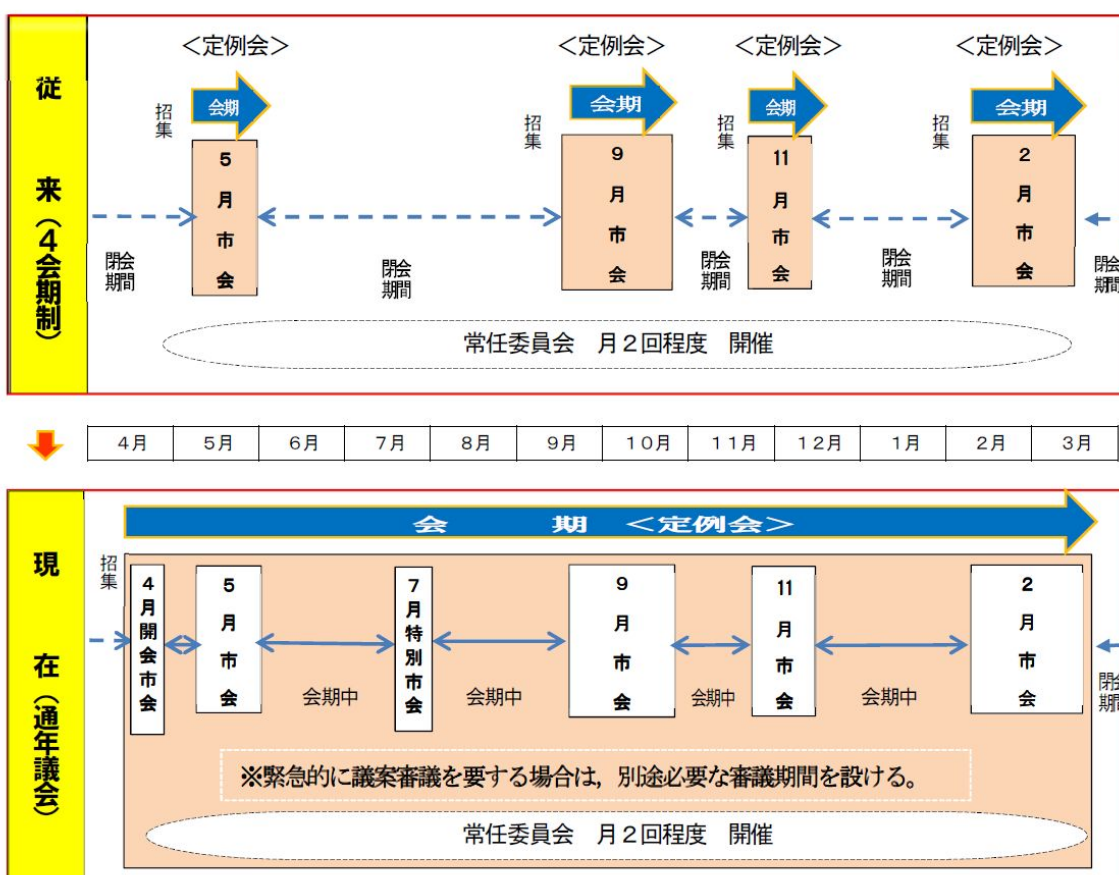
従来（4会期制）

＜定例会＞ ＜定例会＞ ＜定例会＞ ＜定例会＞

招集 会期 5月市会

招集 会期 9月市会

招集 会期 11月市会

招集 会期 2月市会

閉会期間 閉会期間 閉会期間 閉会期間 閉会期間

常任委員会　月２回程度　開催

| 4月 | 5月 | 6月 | 7月 | 8月 | 9月 | 10月 | 11月 | 12月 | 1月 | 2月 | 3月 |
|---|---|---|---|---|---|---|---|---|---|---|---|

現在（通年議会）

会　期　＜定例会＞

招集 4月開会市会 5月市会 会期中 7月特別市会 会期中 9月市会 会期中 11月市会 会期中 2月市会 閉会期間

※緊急的に議案審議を要する場合は，別途必要な審議期間を設ける。

常任委員会　月２回程度　開催